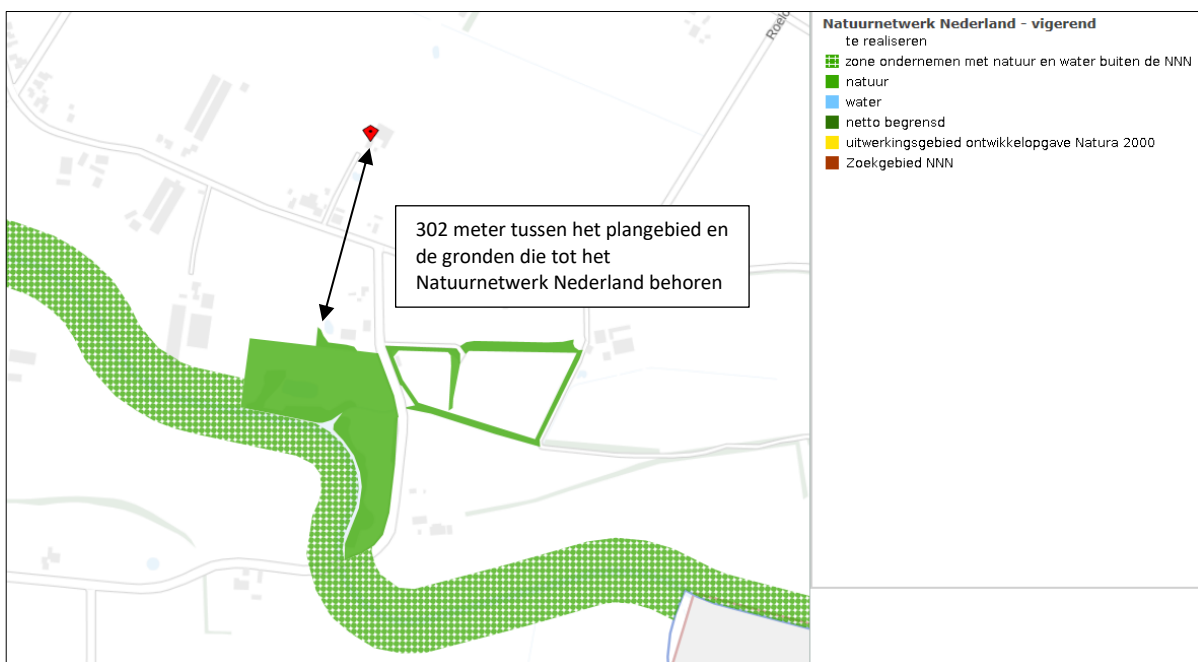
Roelo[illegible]

302 meter tussen het plangebied en de gronden die tot het Natuurnetwerk Nederland behoren

Natuurnetwerk Nederland - vigerend
te realiseren
zone ondernemen met natuur en water buiten de NNN
natuur
water
netto begrensd
uitwerkingsgebied ontwikkelopgave Natura 2000
Zoekgebied NNN